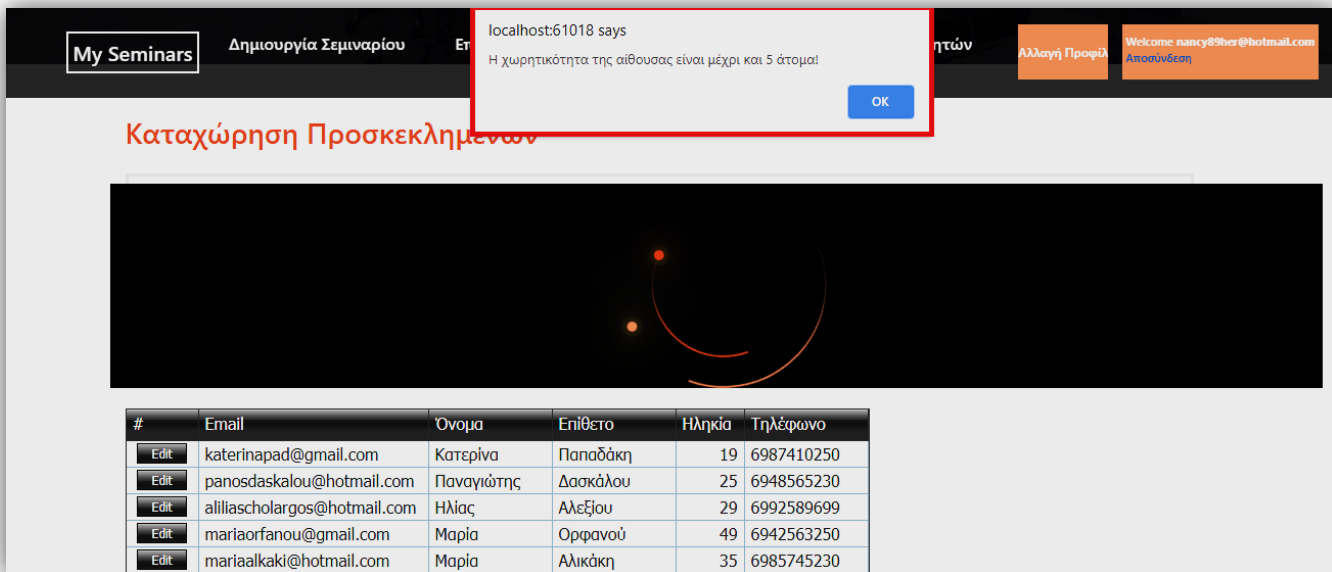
My Seminars

Δημιουργία Σεμιναρίου

Επ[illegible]

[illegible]ητών

Αλλαγή Προφίλ

Welcome nancy89her@hotmail.com
Αποσύνδεση

localhost:61018 says

Η χωρητικότητα της αίθουσας είναι μέχρι και 5 άτομα!

OK

Καταχώρηση Προσκεκλημ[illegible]

| # | Email | Όνομα | Επίθετο | Ηλικία | Τηλέφωνο |
|---|---|---|---|---|---|
| Edit | katerinapad@gmail.com | Κατερίνα | Παπαδάκη | 19 | 6987410250 |
| Edit | panosdaskalou@hotmail.com | Παναγιώτης | Δασκάλου | 25 | 6948565230 |
| Edit | aliliascholargos@hotmail.com | Ηλίας | Αλεξίου | 29 | 6992589699 |
| Edit | mariaorfanou@gmail.com | Μαρία | Ορφανού | 49 | 6942563250 |
| Edit | mariaalkaki@hotmail.com | Μαρία | Αλικάκη | 35 | 6985745230 |